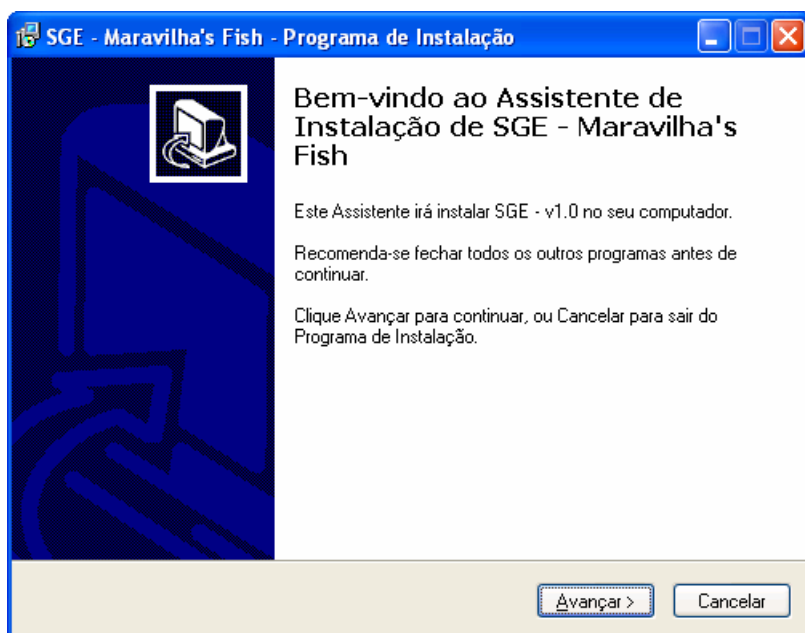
SGE - Maravilha's Fish - Programa de Instalação

Bem-vindo ao Assistente de Instalação de SGE - Maravilha's Fish

Este Assistente irá instalar SGE - v1.0 no seu computador.

Recomenda-se fechar todos os outros programas antes de continuar.

Clique Avançar para continuar, ou Cancelar para sair do Programa de Instalação.

Avançar >

Cancelar